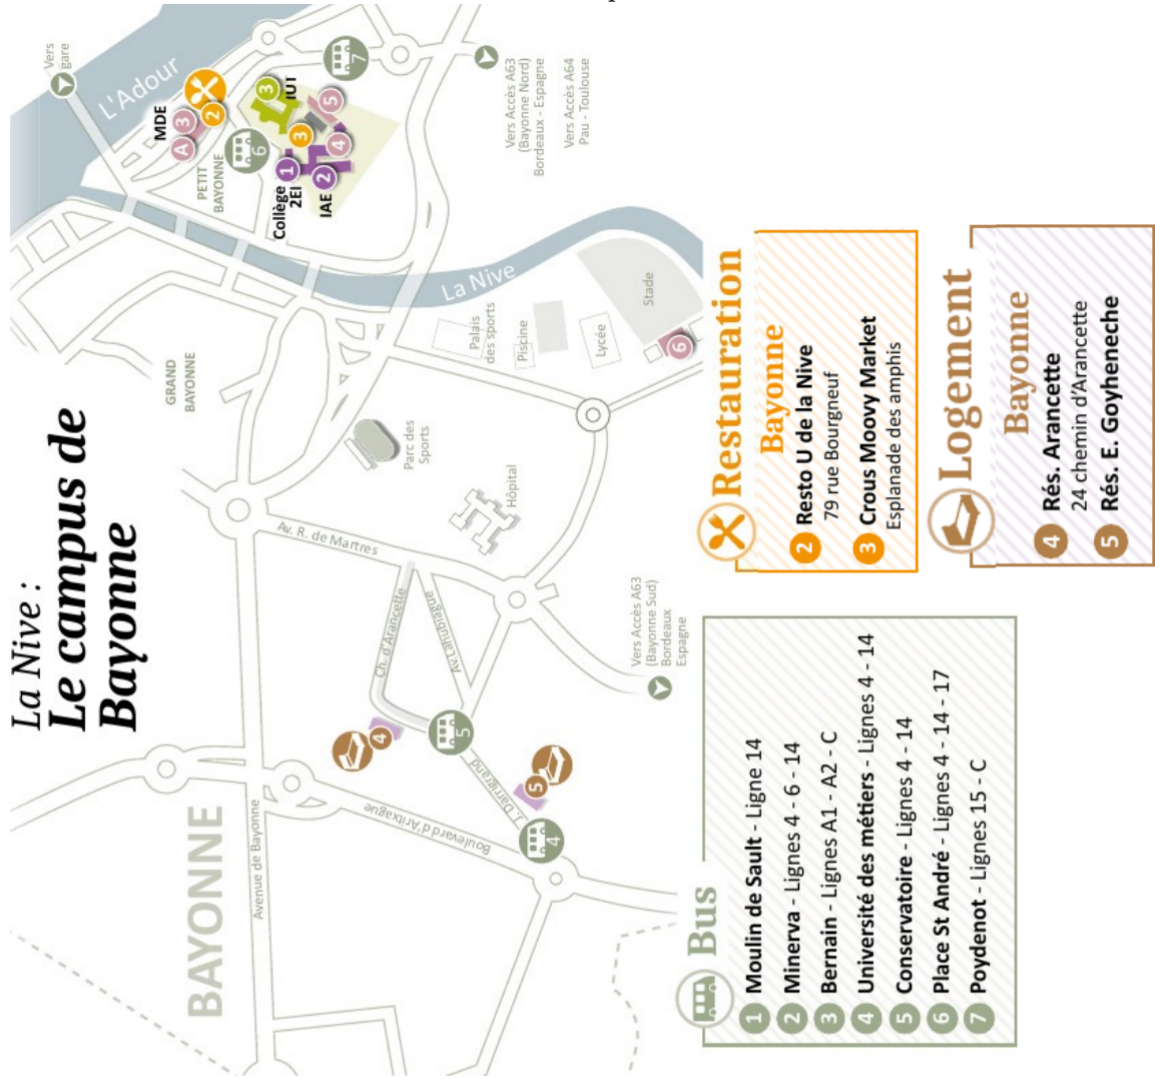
La Nive :
Le campus de Bayonne

Vers gare
L'Adour
MDE
A 3
2
3
IUT
5
7
6
PETIT BAYONNE
3
1
4
Collège 2EI
2
IAE
Vers Accès A63 (Bayonne Nord) Bordeaux - Espagne
Vers Accès A64 Pau - Toulouse
La Nive
GRAND BAYONNE
Palais des sports
Piscine
Lycée
Stade
6
Parc des Sports
Hôpital
Av. R. de Martres
Ch. d'Arancette
Av. Lahubiague
Vers Accès A63 (Bayonne Sud) Bordeaux Espagne
4
5
5
Darrigrand
4
Boulevard d'Aritxague
Avenue de Bayonne
BAYONNE

Restauration
Bayonne
2 Resto U de la Nive
79 rue Bourgneuf
3 Crous Moovy Market
Esplanade des amphis

Logement
Bayonne
4 Rés. Arancette
24 chemin d'Arancette
5 Rés. E. Goyheneche

Bus
1 Moulin de Sault - Ligne 14
2 Minerva - Lignes 4 - 6 - 14
3 Bernain - Lignes A1 - A2 - C
4 Université des métiers - Lignes 4 - 14
5 Conservatoire - Lignes 4 - 14
6 Place St André - Lignes 4 - 14 - 17
7 Poydenot - Lignes 15 - C